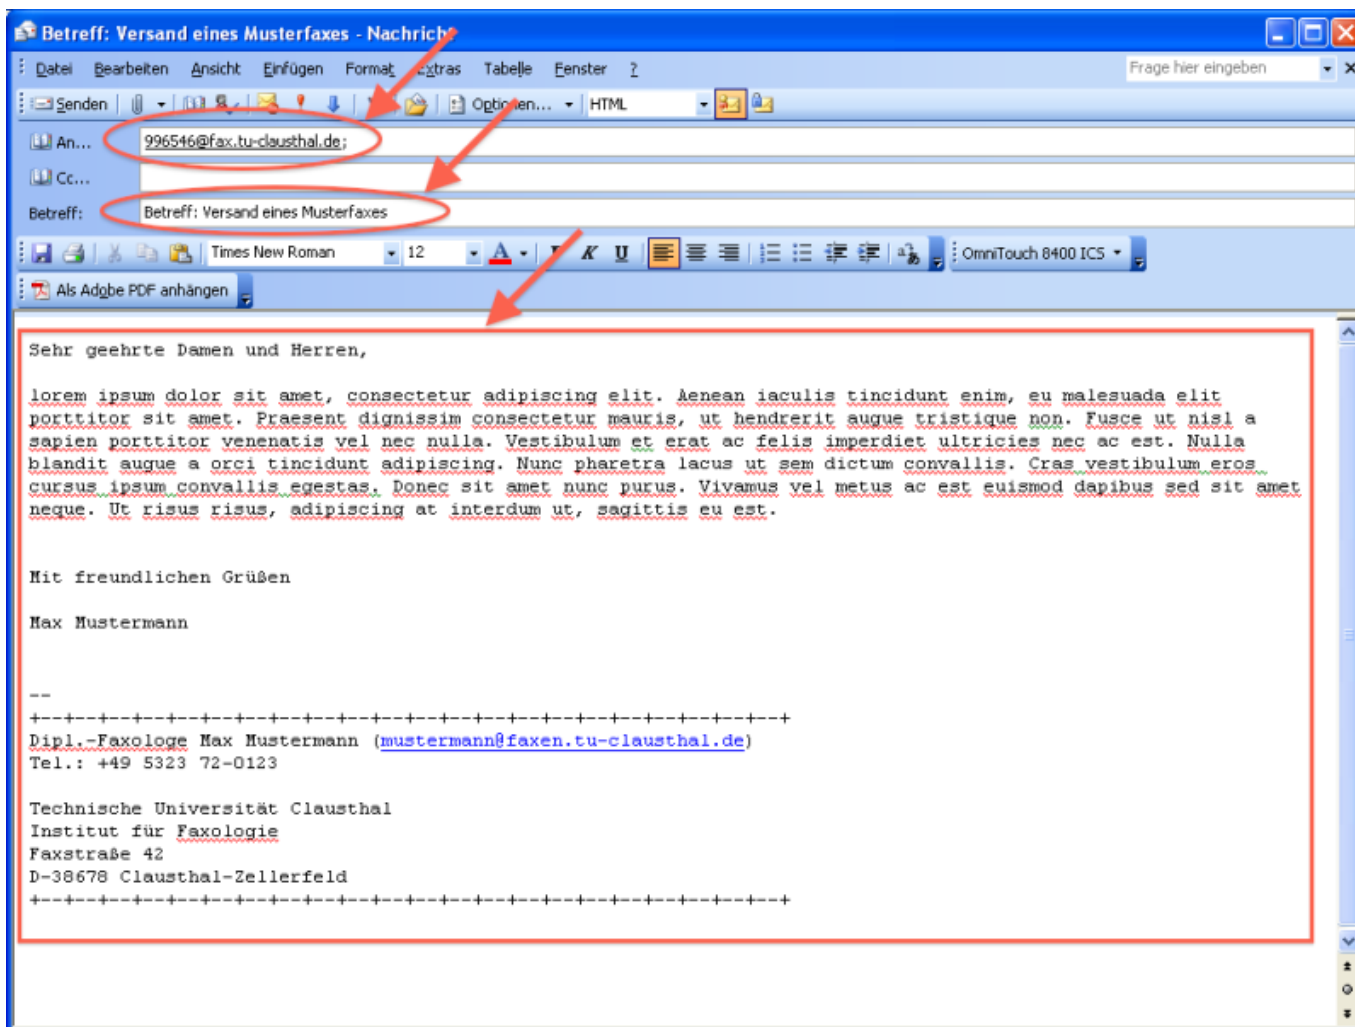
Betreff: Versand eines Musterfaxes - Nachricht

Datei Bearbeiten Ansicht Einfügen Format Extras Tabelle Fenster ?

Frage hier eingeben

Senden Optionen... HTML

An... 996546@fax.tu-clausthal.de;

Cc...

Betreff: Betreff: Versand eines Musterfaxes

Times New Roman 12 OmniTouch 8400 ICS

Als Adobe PDF anhängen

Sehr geehrte Damen und Herren,

lorem ipsum dolor sit amet, consectetur adipiscing elit. Aenean iaculis tincidunt enim, eu malesuada elit porttitor sit amet. Praesent dignissim consectetur mauris, ut hendrerit augue tristique non. Fusce ut nisl a sapien porttitor venenatis vel nec nulla. Vestibulum et erat ac felis imperdiet ultricies nec ac est. Nulla blandit augue a orci tincidunt adipiscing. Nunc pharetra lacus ut sem dictum convallis. Cras vestibulum eros cursus ipsum convallis egestas. Donec sit amet nunc purus. Vivamus vel metus ac est euismod dapibus sed sit amet neque. Ut risus risus, adipiscing at interdum ut, sagittis eu est.

Mit freundlichen Grüßen

Max Mustermann

--
+--+--+--+--+--+--+--+--+--+--+--+--+--+--+--+--+--+--+--+--+--+--+--+
Dipl.-Faxologe Max Mustermann (mustermann@faxen.tu-clausthal.de)
Tel.: +49 5323 72-0123

Technische Universität Clausthal
Institut für Faxologie
Faxstraße 42
D-38678 Clausthal-Zellerfeld
+--+--+--+--+--+--+--+--+--+--+--+--+--+--+--+--+--+--+--+--+--+--+--+